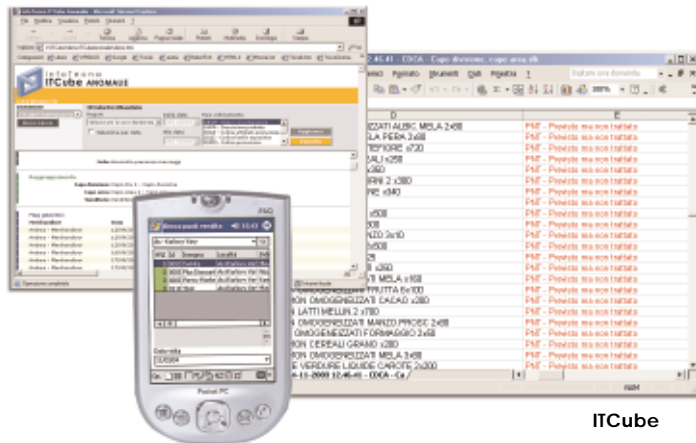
ITCube ANOMALIE

Pocket PC

Ricerca punti vendita

File Modifica Visualizza Preferiti Strumenti ?

Inserisci Formato Strumenti Dati Finestra ?

Digitare una domanda

ZATI ALBIC MELA 2x80
LA PERA 3x80
TEFIORE x720
ALI x250
x360
FRI 2 x380
RE x340
x500
MIZO 2x10
x500
x360
MELA x160
FRUTTA 6x100
N OMOGENIZZATI CACAO x280
N LATTI MELLIN 2 x780
N OMOGENIZZATI MANZO PROSC 2x80
N OMOGENIZZATI FORMAGGIO 2x80
N CEREALI GRANO x280
N OMOGENIZZATI MELA 3x80
E VERDURE LIQUIDE CAROTE 2x200

PMF - Prodotto ma non trattato
PMF - Prodotto ma non trattato
PMF - Prodotto ma non trattato
PMF - Prodotto ma non trattato
PMF - Prodotto ma non trattato
PMF - Prodotto ma non trattato
PMF - Prodotto ma non trattato
PMF - Prodotto ma non trattato
PMF - Prodotto ma non trattato
PMF - Prodotto ma non trattato
PMF - Prodotto ma non trattato
PMF - Prodotto ma non trattato
PMF - Prodotto ma non trattato
PMF - Prodotto ma non trattato
PMF - Prodotto ma non trattato
PMF - Prodotto ma non trattato
PMF - Prodotto ma non trattato
PMF - Prodotto ma non trattato
PMF - Prodotto ma non trattato
PMF - Prodotto ma non trattato

NUM

ITCube